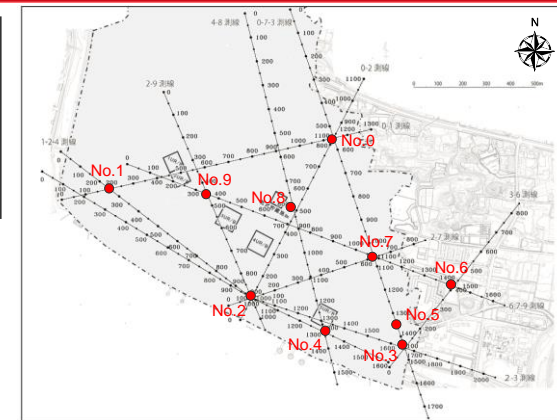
N

0 100 200 300 400 500m

4-8 測線
0-7-3 測線
0-2 測線
0-1 測線
2-9 測線
1-2-4 測線
3-6 測線
2-7 測線
6-7-9 測線
2-3 測線

No.0
No.1
No.2
No.3
No.4
No.5
No.6
No.7
No.8
No.9

0
100
200
300
400
500
600
700
800
900
1000
1100
1200
1300
1400
1500
1600
1700